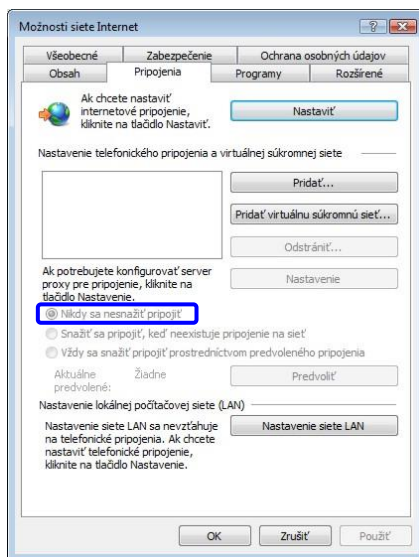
Možnosti siete Internet

? X

Všeobecné | Zabezpečenie | Ochrana osobných údajov
Obsah | Pripojenia | Programy | Rozšírené

Ak chcete nastaviť internetové pripojenie, kliknite na tlačidlo Nastaviť.

Nastaviť

Nastavenie telefonického pripojenia a virtuálnej súkromnej siete

Pridať...

Pridať virtuálnu súkromnú sieť...

Odstrániť...

Ak potrebujete konfigurovať server proxy pre pripojenie, kliknite na tlačidlo Nastavenie.

Nastavenie

Nikdy sa nesnažiť pripojiť

Snažiť sa pripojiť, keď neexistuje pripojenie na sieť

Vždy sa snažiť pripojiť prostredníctvom predvoleného pripojenia

Aktuálne predvolené: Žiadne

Predvoliť

Nastavenie lokálnej počítačovej siete (LAN)

Nastavenie siete LAN sa nevzťahuje na telefonické pripojenia. Ak chcete nastaviť telefonické pripojenie, kliknite na tlačidlo Nastavenie.

Nastavenie siete LAN

OK | Zrušiť | Použiť